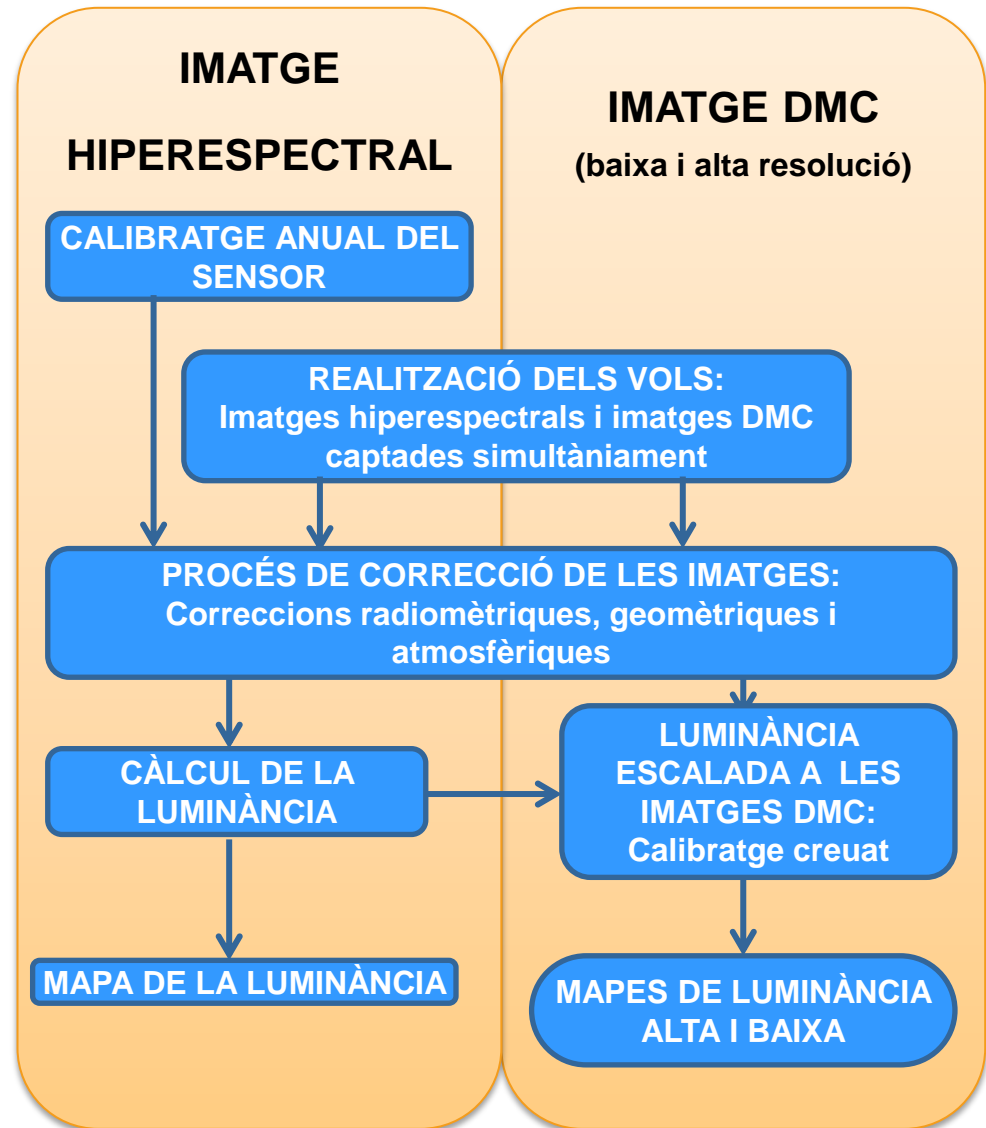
IMATGE HIPERESPECTRAL

IMATGE DMC
(baixa i alta resolució)

CALIBRATGE ANUAL DEL SENSOR

REALITZACIÓ DELS VOLS:
Imatges hiperespectrals i imatges DMC captades simultàniament

PROCÉS DE CORRECCIÓ DE LES IMATGES:
Correccions radiomètriques, geomètriques i atmosfèriques

CÀLCUL DE LA LUMINÀNCIA

LUMINÀNCIA ESCALADA A LES IMATGES DMC:
Calibratge creuat

MAPA DE LA LUMINÀNCIA

MAPES DE LUMINÀNCIA ALTA I BAIXA